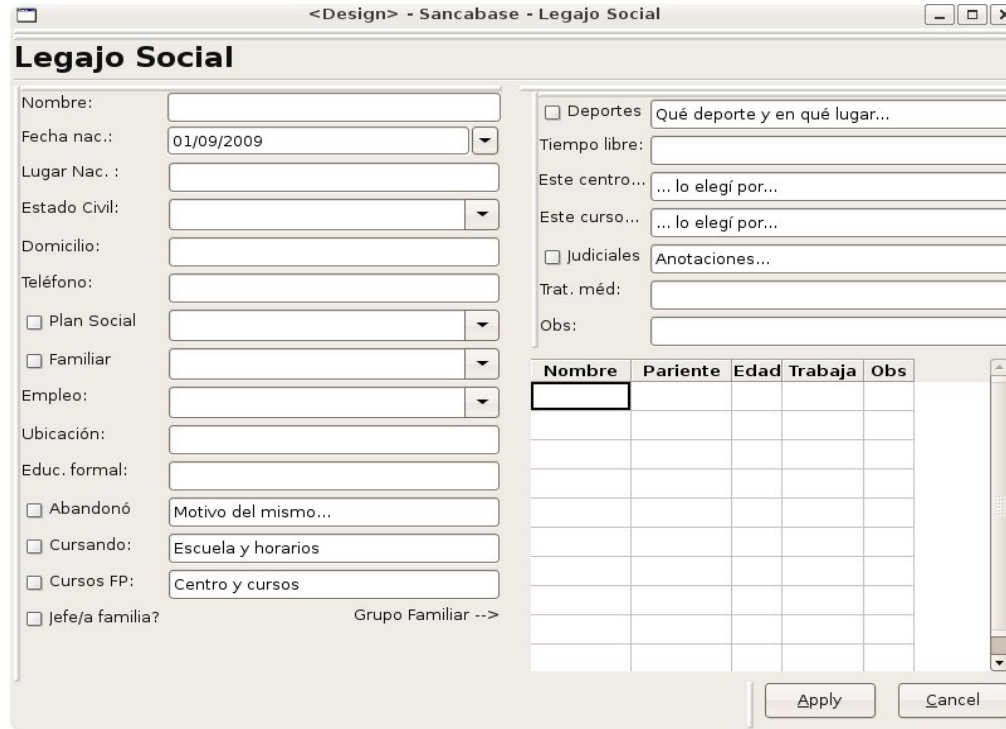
<Design> - Sancabase - Legajo Social

Legajo Social

Nombre:
Fecha nac.: 01/09/2009
Lugar Nac. :
Estado Civil:
Domicilio:
Teléfono:
Plan Social
Familiar
Empleo:
Ubicación:
Educ. formal:
Abandonó Motivo del mismo...
Cursando: Escuela y horarios
Cursos FP: Centro y cursos
Jefe/a familia?
Grupo Familiar -->

Deportes Qué deporte y en qué lugar...
Tiempo libre:
Este centro... ... lo elegí por...
Este curso... ... lo elegí por...
Judiciales Anotaciones...
Trat. méd:
Obs:

| Nombre | Pariente | Edad | Trabaja | Obs |
|---|---|---|---|---|
| | | | | |

Apply
Cancel